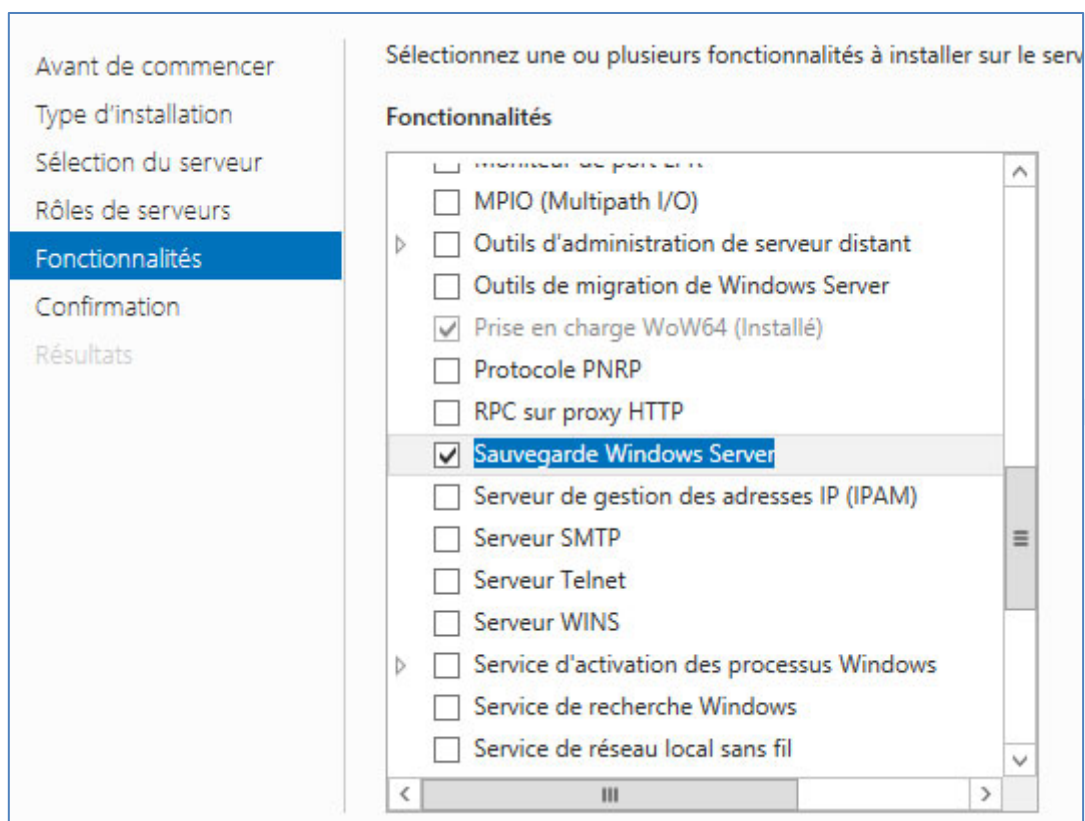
Avant de commencer
Type d'installation
Sélection du serveur
Rôles de serveurs
Fonctionnalités
Confirmation
Résultats

Sélectionnez une ou plusieurs fonctionnalités à installer sur le serv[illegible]

Fonctionnalités

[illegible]
MPIO (Multipath I/O)
Outils d'administration de serveur distant
Outils de migration de Windows Server
Prise en charge WoW64 (Installé)
Protocole PNRP
RPC sur proxy HTTP
Sauvegarde Windows Server
Serveur de gestion des adresses IP (IPAM)
Serveur SMTP
Serveur Telnet
Serveur WINS
Service d'activation des processus Windows
Service de recherche Windows
Service de réseau local sans fil